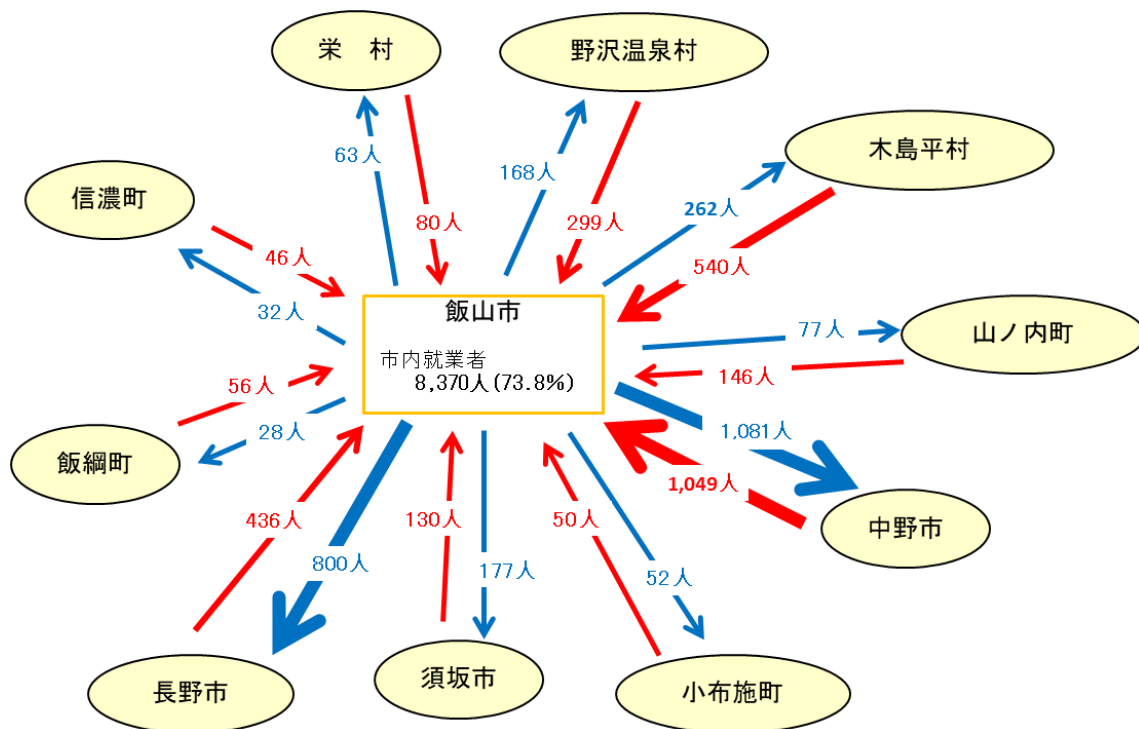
栄　村

野沢温泉村

木島平村

信濃町

63人

80人

168人

299人

262人

540人

46人

32人

飯山市

市内就業者
8,370人(73.8%)

77人

山ノ内町

146人

56人

28人

1,081人

1,049人

飯綱町

436人

130人

50人

中野市

800人

177人

52人

長野市

須坂市

小布施町